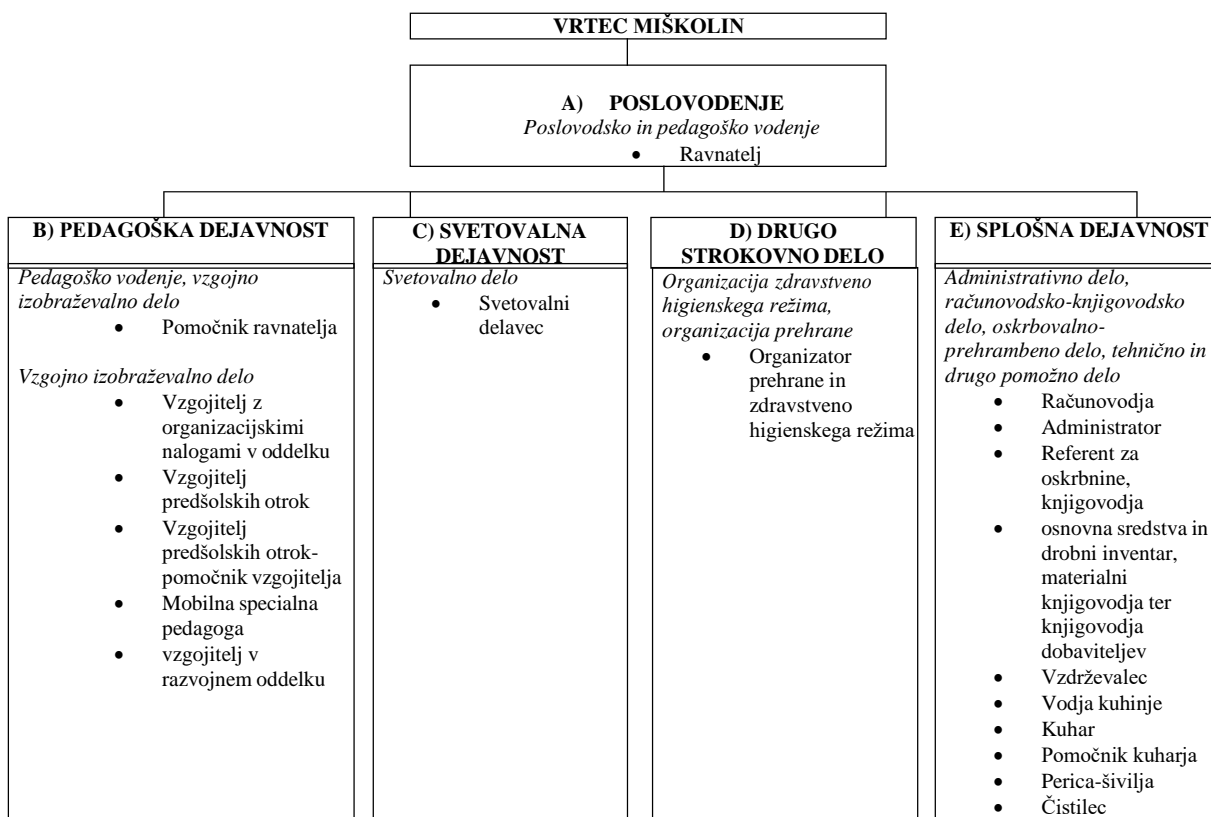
VRTEC MIŠKOLIN

A) POSLOVODENJE
Poslovodsko in pedagoško vodenje
• Ravnatelj

B) PEDAGOŠKA DEJAVNOST

Pedagoško vodenje, vzgojno izobraževalno delo
• Pomočnik ravnatelja

Vzgojno izobraževalno delo
• Vzgojitelj z organizacijskimi nalogami v oddelku
• Vzgojitelj predšolskih otrok
• Vzgojitelj predšolskih otrok-pomočnik vzgojitelja
• Mobilna specialna pedagoga
• vzgojitelj v razvojnem oddelku

C) SVETOVALNA DEJAVNOST

Svetovalno delo
• Svetovalni delavec

D) DRUGO STROKOVNO DELO

Organizacija zdravstveno higienskega režima, organizacija prehrane
• Organizator prehrane in zdravstveno higienskega režima

E) SPLOŠNA DEJAVNOST

Administrativno delo, računovodsko-knjigovodsko delo, oskrbovalno-prehrambeno delo, tehnično in drugo pomožno delo
• Računovodja
• Administrator
• Referent za oskrbnine, knjigovodja
• osnovna sredstva in drobni inventar, materialni knjigovodja ter knjigovodja dobaviteljev
• Vzdrževalec
• Vodja kuhinje
• Kuhar
• Pomočnik kuharja
• Perica-šivilja
• Čistilec